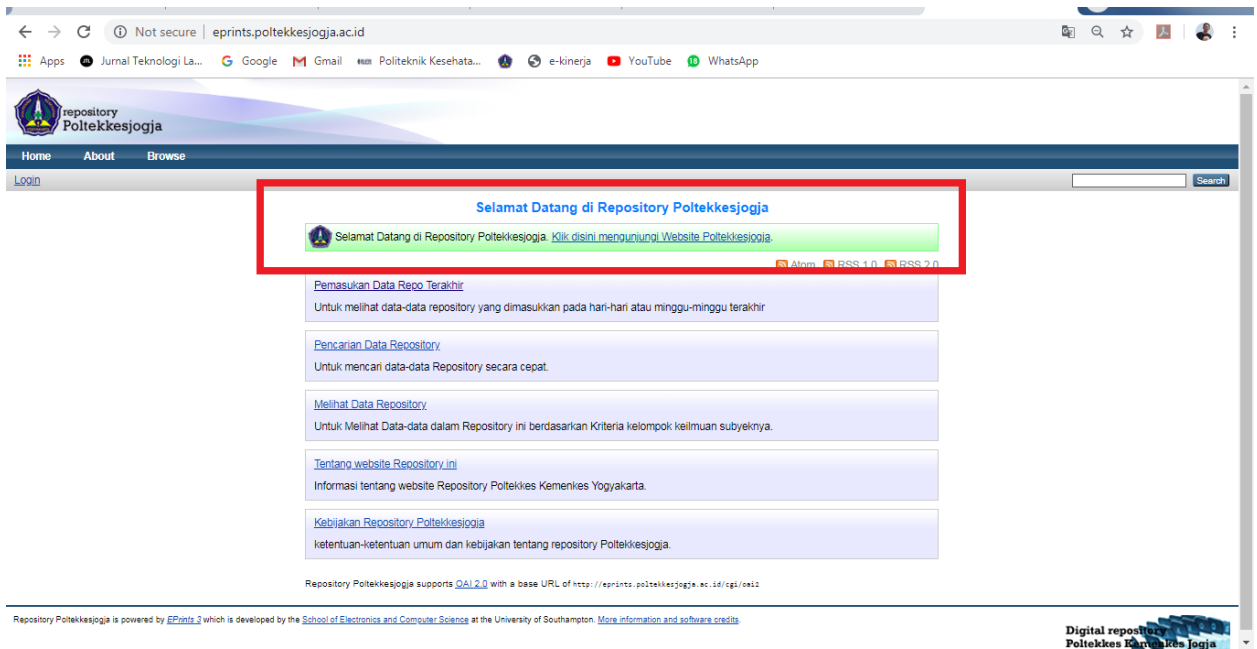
Not secure | eprints.poltekkesjogja.ac.id

Apps Jurnal Teknologi La... Google Gmail Politeknik Kesehata... e-kinerja YouTube WhatsApp

repository
Poltekkesjogja

Home About Browse

Login

Search

Selamat Datang di Repository Poltekkesjogja

Selamat Datang di Repository Poltekkesjogja. Klik disini mengunjungi Website Poltekkesjogja.

Atom RSS 1.0 RSS 2.0

Pemasukan Data Repo Terakhir
Untuk melihat data-data repository yang dimasukkan pada hari-hari atau minggu-minggu terakhir

Pencarian Data Repository
Untuk mencari data-data Repository secara cepat.

Melihat Data Repository
Untuk Melihat Data-data dalam Repository ini berdasarkan Kriteria kelompok keilmuan subyeknya.

Tentang website Repository ini
Informasi tentang website Repository Poltekkes Kemenkes Yogyakarta.

Kebijakan Repository Poltekkesjogja
ketentuan-ketentuan umum dan kebijakan tentang repository Poltekkesjogja.

Repository Poltekkesjogja supports OAI 2.0 with a base URL of http://eprints.poltekkesjogja.ac.id/cgi/oai2

Repository Poltekkesjogja is powered by EPrints 3 which is developed by the School of Electronics and Computer Science at the University of Southampton. More information and software credits.

Digital repository
Poltekkes Kemenkes Jogja